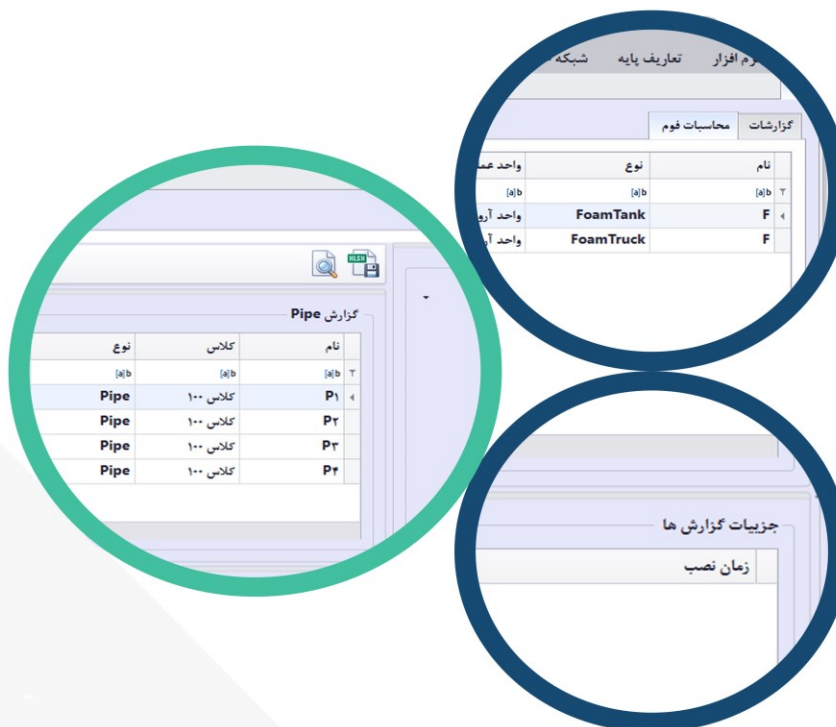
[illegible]رم افزار تعاریف پایه شبکه

گزارشات محاسبات فوم

| نام | نوع | واحد عم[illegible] |
|---|---|---|
| [a]b | [a]b | [a]b |
| F | FoamTank | واحد آرو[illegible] |
| F | FoamTruck | واحد آ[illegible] |

XLSX

گزارش Pipe

| نام | کلاس | نوع |
|---|---|---|
| [a]b | [a]b | [a]b |
| P۱ | کلاس ۱۰۰ | Pipe |
| P۲ | کلاس ۱۰۰ | Pipe |
| P۳ | کلاس ۱۰۰ | Pipe |
| P۴ | کلاس ۱۰۰ | Pipe |

جزییات گزارش ها

زمان نصب